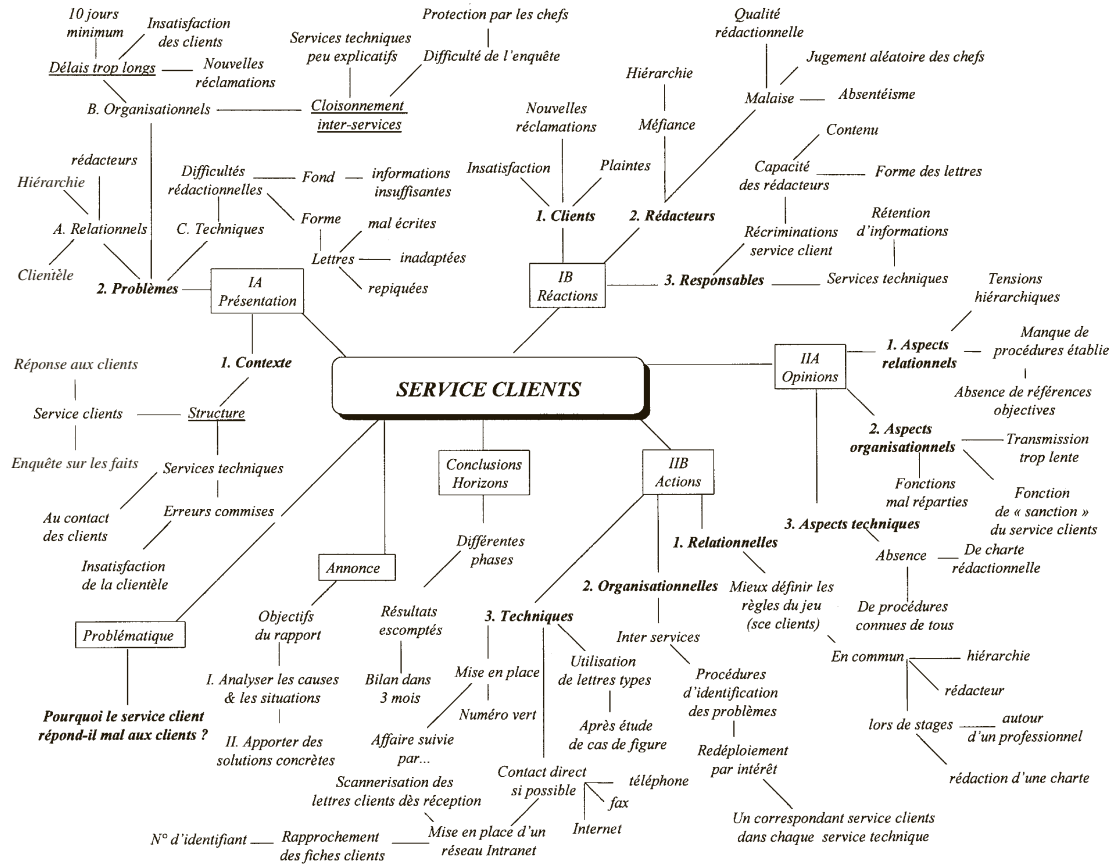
SERVICE CLIENTS

IA
Présentation

1. Contexte

Structure

Service clients

Réponse aux clients

Enquête sur les faits

Services techniques

Erreurs commises

Au contact des clients

Insatisfaction de la clientèle

2. Problèmes

A. Relationnels

rédacteurs

Hiérarchie

Clientèle

B. Organisationnels

Délais trop longs

10 jours minimum

Insatisfaction des clients

Nouvelles réclamations

Cloisonnement inter-services

Services techniques peu explicatifs

Protection par les chefs

Difficulté de l'enquête

C. Techniques

Difficultés rédactionnelles

Fond

informations insuffisantes

Forme

Lettres

mal écrites

inadaptées

repiquées

IB
Réactions

1. Clients

Insatisfaction

Nouvelles réclamations

Plaintes

2. Rédacteurs

Méfiance

Hiérarchie

Malaise

Qualité rédactionnelle

Jugement aléatoire des chefs

Absentéisme

Capacité des rédacteurs

Contenu

Forme des lettres

Récriminations service client

3. Responsables

Services techniques

Rétention d'informations

IIA
Opinions

1. Aspects relationnels

Tensions hiérarchiques

Manque de procédures établie

Absence de références objectives

2. Aspects organisationnels

Transmission trop lente

Fonctions mal réparties

Fonction de « sanction » du service clients

3. Aspects techniques

Absence

De charte rédactionnelle

De procédures connues de tous

IIB
Actions

1. Relationnelles

Mieux définir les règles du jeu (sce clients)

En commun

hiérarchie

rédacteur

lors de stages

autour d'un professionnel

rédaction d'une charte

2. Organisationnelles

Inter services

Procédures d'identification des problèmes

Redéploiement par intérêt

Un correspondant service clients dans chaque service technique

3. Techniques

Mise en place

Numéro vert

Affaire suivie par...

Utilisation de lettres types

Après étude de cas de figure

Contact direct si possible

téléphone

fax

Internet

Scannerisation des lettres clients dès réception

Mise en place d'un réseau Intranet

Rapprochement des fiches clients

N° d'identifiant

Conclusions
Horizons

Différentes phases

Résultats escomptés

Bilan dans 3 mois

Annonce

Objectifs du rapport

I. Analyser les causes & les situations

II. Apporter des solutions concrètes

Problématique

Pourquoi le service client répond-il mal aux clients ?